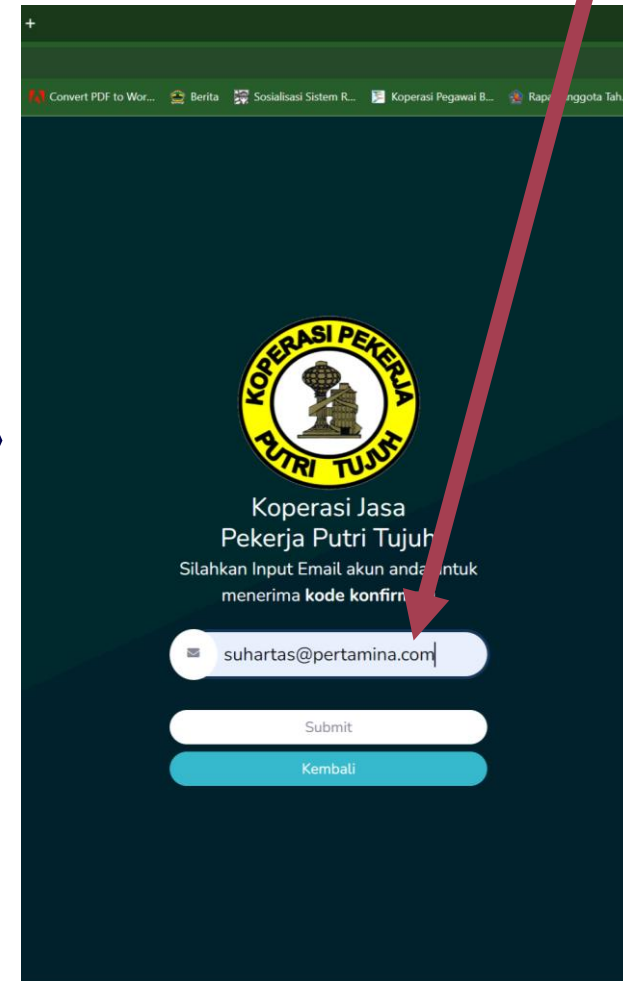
+

Convert PDF to Wor... Berita Sosialisasi Sistem R... Koperasi Pegawai B... Rap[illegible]nggota Tah...

KOPERASI PEKERJA PUTRI TUJUH

Koperasi Jasa
Pekerja Putri Tujuh

Silahkan Input Email akun anda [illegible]ntuk menerima **kode konfir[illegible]**

suhartas@pertamina.com

Submit

Kembali